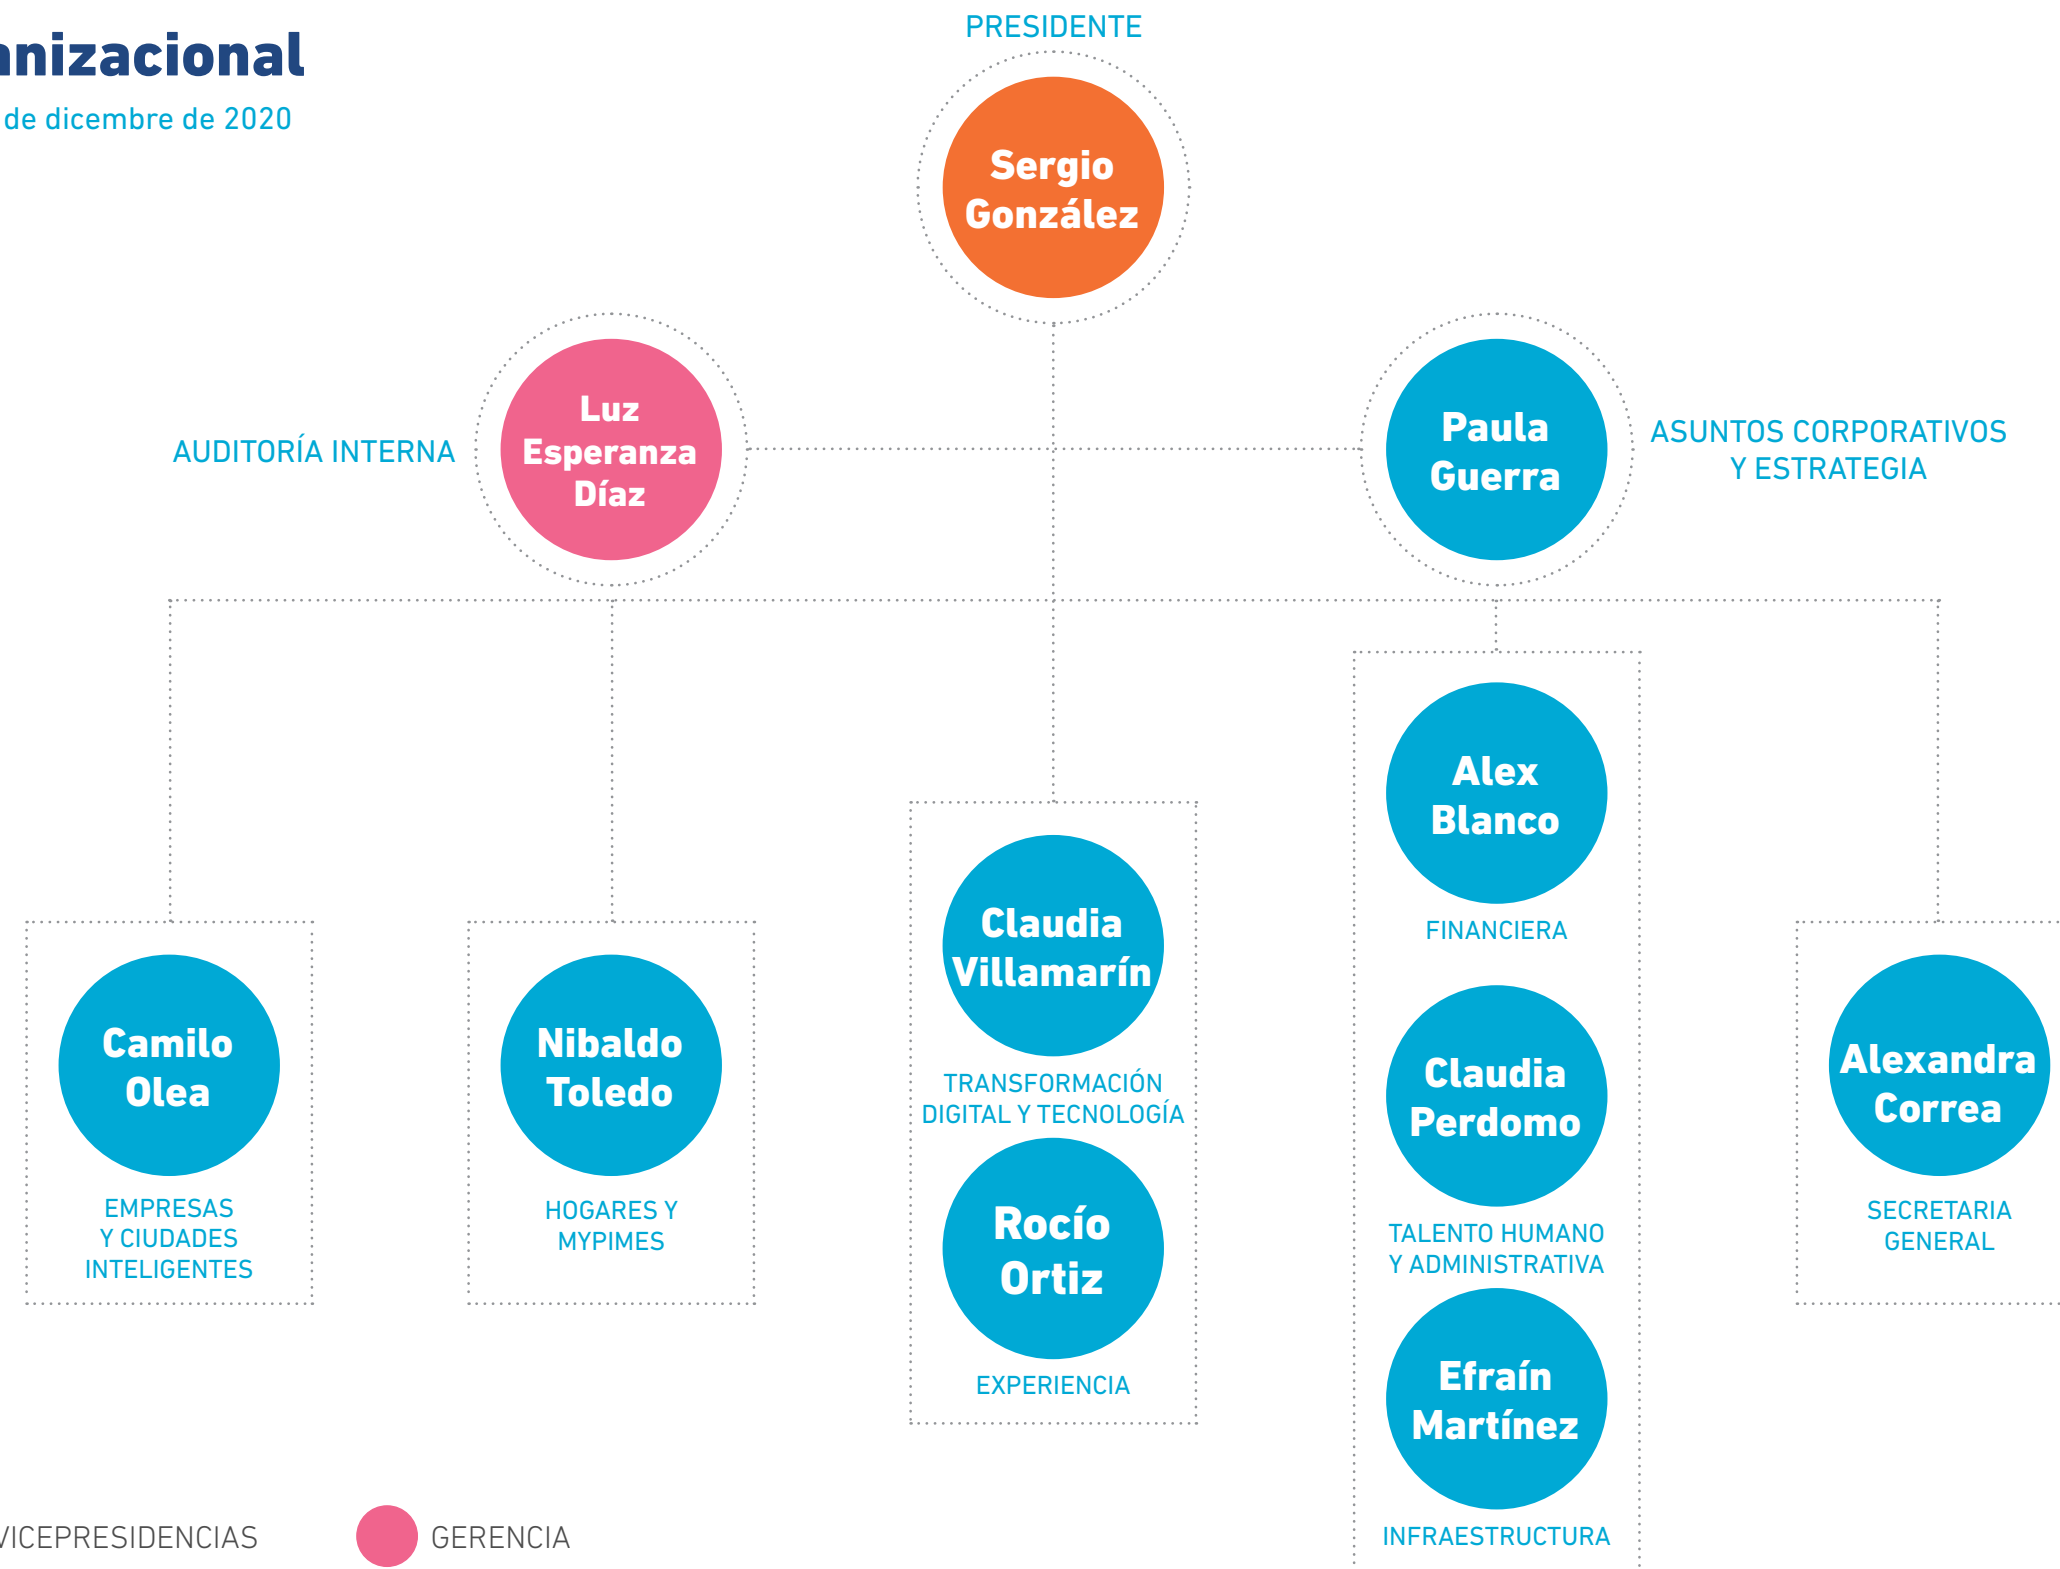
nizacional

de diciembre de 2020

PRESIDENTE

Sergio González

AUDITORÍA INTERNA

Luz Esperanza Díaz

Paula Guerra

ASUNTOS CORPORATIVOS Y ESTRATEGIA

Camilo Olea

EMPRESAS Y CIUDADES INTELIGENTES

Nibaldo Toledo

HOGARES Y MYPIMES

Claudia Villamarín

TRANSFORMACIÓN DIGITAL Y TECNOLOGÍA

Rocío Ortiz

EXPERIENCIA

Alex Blanco

FINANCIERA

Claudia Perdomo

TALENTO HUMANO Y ADMINISTRATIVA

Efraín Martínez

INFRAESTRUCTURA

Alexandra Correa

SECRETARIA GENERAL

VICEPRESIDENCIAS

GERENCIA